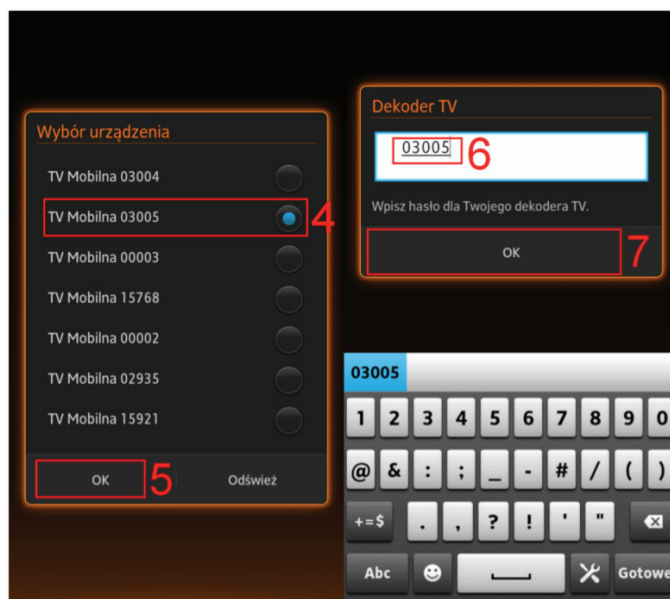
Wybór urządzenia

TV Mobilna 03004

TV Mobilna 03005

4

TV Mobilna 00003

TV Mobilna 15768

TV Mobilna 00002

TV Mobilna 02935

TV Mobilna 15921

OK

5

Odśwież

Dekoder TV

03005

6

Wpisz hasło dla Twojego dekodera TV.

OK

7

03005

1 2 3 4 5 6 7 8 9 0

@ & : ; _ - # / ( )

+=$ . , ? ! ' "

Abc

Gotowe